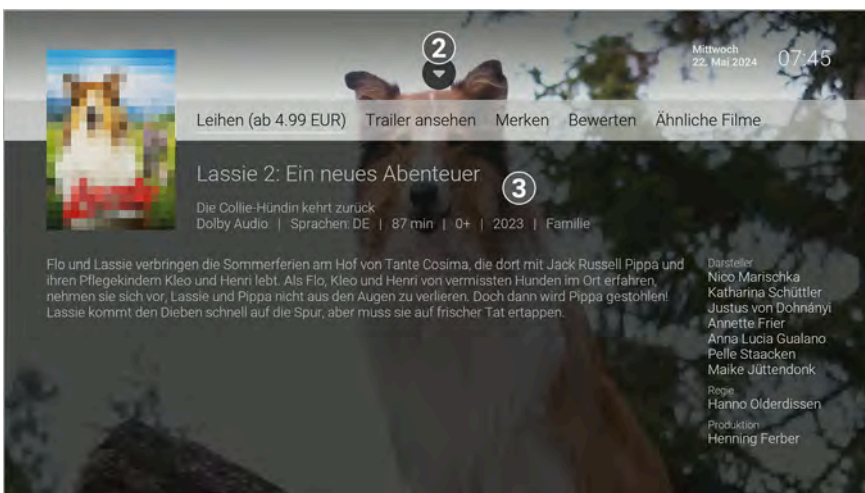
2

Mittwoch
22. Mai 2024

07:45

Leihen (ab 4.99 EUR) Trailer ansehen Merken Bewerten Ähnliche Filme

Lassie 2: Ein neues Abenteuer

3

Die Collie-Hündin kehrt zurück
Dolby Audio | Sprachen: DE | 87 min | 0+ | 2023 | Familie

Flo und Lassie verbringen die Sommerferien am Hof von Tante Cosima, die dort mit Jack Russell Pippa und ihren Pflegekindern Kleo und Henri lebt. Als Flo, Kleo und Henri von vermissten Hunden im Ort erfahren, nehmen sie sich vor, Lassie und Pippa nicht aus den Augen zu verlieren. Doch dann wird Pippa gestohlen! Lassie kommt den Dieben schnell auf die Spur, aber muss sie auf frischer Tat ertappen.

Darsteller
Nico Marischka
Katharina Schüttler
Justus von Dohnányi
Annette Frier
Anna Lucia Gualano
Pelle Staacken
Maike Jüttendonk
Regie
Hanno Olderdissen
Produktion
Henning Ferber